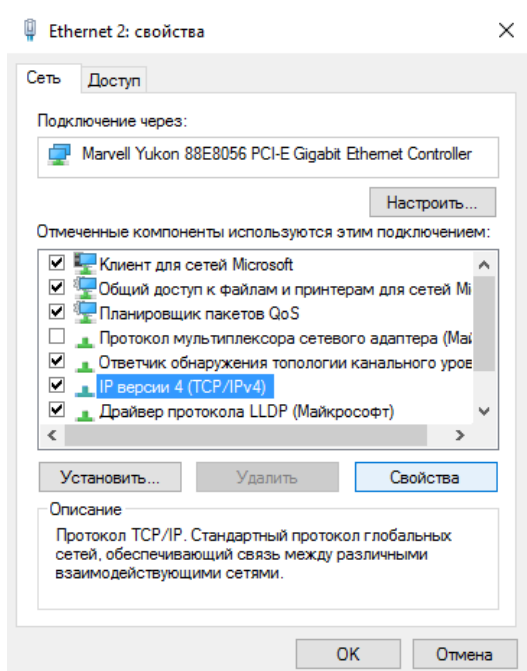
Ethernet 2: свойства

Сеть
Доступ

Подключение через:

Marvell Yukon 88E8056 PCI-E Gigabit Ethernet Controller

Настроить...

Отмеченные компоненты используются этим подключением:

Клиент для сетей Microsoft
Общий доступ к файлам и принтерам для сетей Mi
Планировщик пакетов QoS
Протокол мультиплексора сетевого адаптера (Май
Ответчик обнаружения топологии канального уров
IP версии 4 (TCP/IPv4)
Драйвер протокола LLDP (Майкрософт)

Установить...
Удалить
Свойства

Описание

Протокол TCP/IP. Стандартный протокол глобальных сетей, обеспечивающий связь между различными взаимодействующими сетями.

OK
Отмена